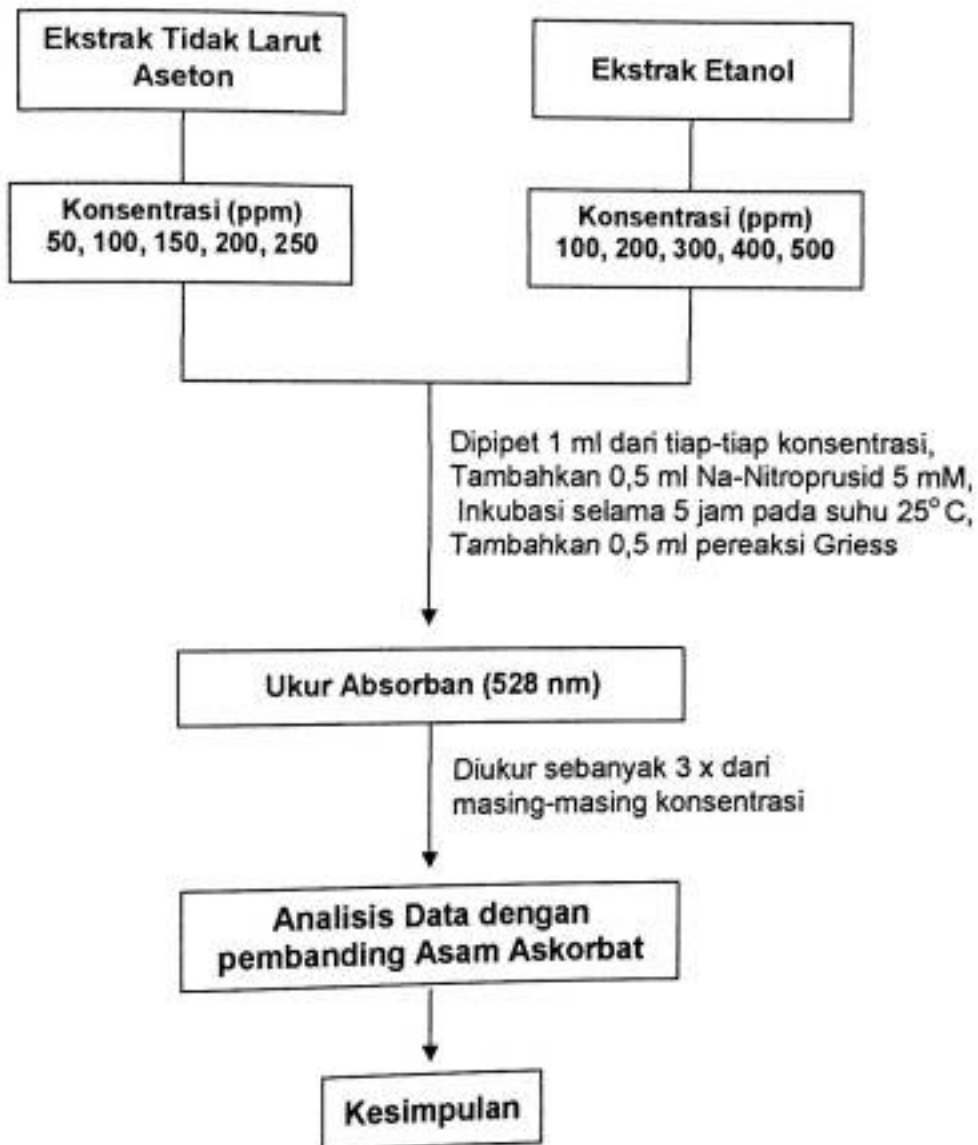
Ekstrak Tidak Larut Aseton

Ekstrak Etanol

Konsentrasi (ppm)
50, 100, 150, 200, 250

Konsentrasi (ppm)
100, 200, 300, 400, 500

Dipipet 1 ml dari tiap-tiap konsentrasi,
Tambahkan 0,5 ml Na-Nitroprusid 5 mM,
Inkubasi selama 5 jam pada suhu 25° C,
Tambahkan 0,5 ml pereaksi Griess

Ukur Absorban (528 nm)

Diukur sebanyak 3 x dari masing-masing konsentrasi

Analisis Data dengan pembanding Asam Askorbat

Kesimpulan